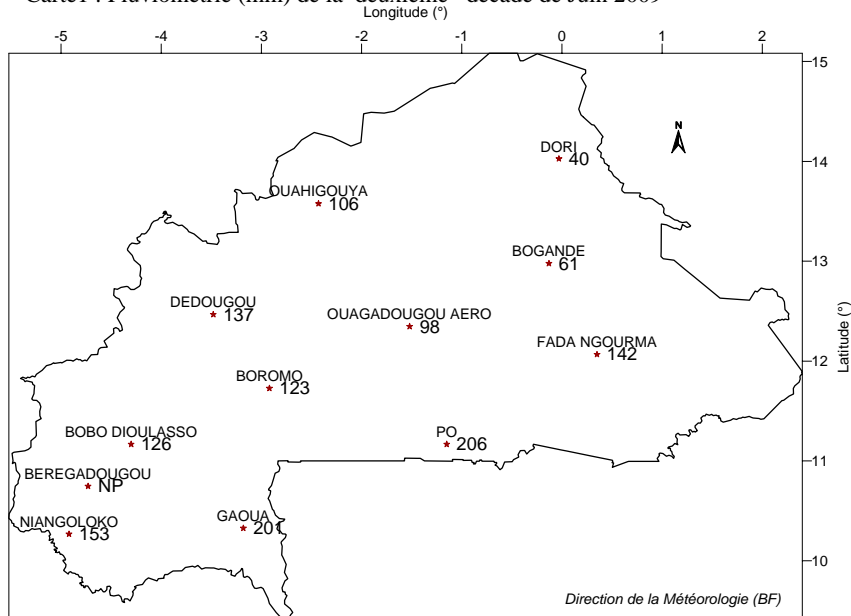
Carte : Pluviométrie (mm) de la deuxième décade de Juin 2009
Longitude (°)

-5 -4 -3 -2 -1 0 1 2

N

DORI 40
OUAHIGOUYA 106
BOGANDE 61
DEDOUGOU 137
OUAGADOUGOU AERO 98
FADA NGOURMA 142
BOROMO 123
BOBO DIOULASSO 126
PO 206
BEREGADOUGOU NP
NIANGOLOKO 153
GAOUA 201

15
14
13
12
11
10
Latitude (°)

Direction de la Météorologie (BF)